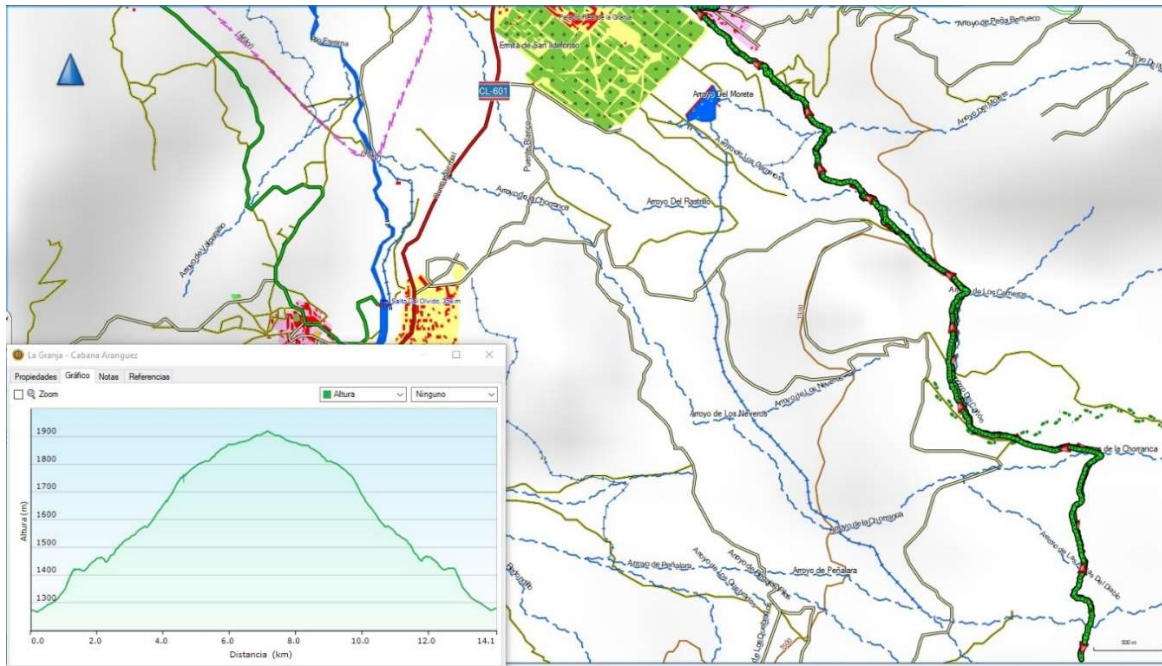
Arroyo de Peña Berrueco
Ermita de San Ildefonso
CL-601
Arroyo Del Morete
Arroyo Del Rastrillo
Arroyo de la Chorranca
Arroyo de Los Neveros
Arroyo de Peñalara
Arroyo de Peñalara
Arroyo de la Chorranca
Arroyo de la Chorranca
Arroyo de Los Carneros

La Granja - Cabana Aranguez
Propiedades Gráfico Notas Referencias
Zoom
Altura
Ninguno
1900
1800
1700
1600
1500
1400
1300
Altura (m)
0.0
2.0
4.0
6.0
8.0
10.0
12.0
14.1
Distancia (km)